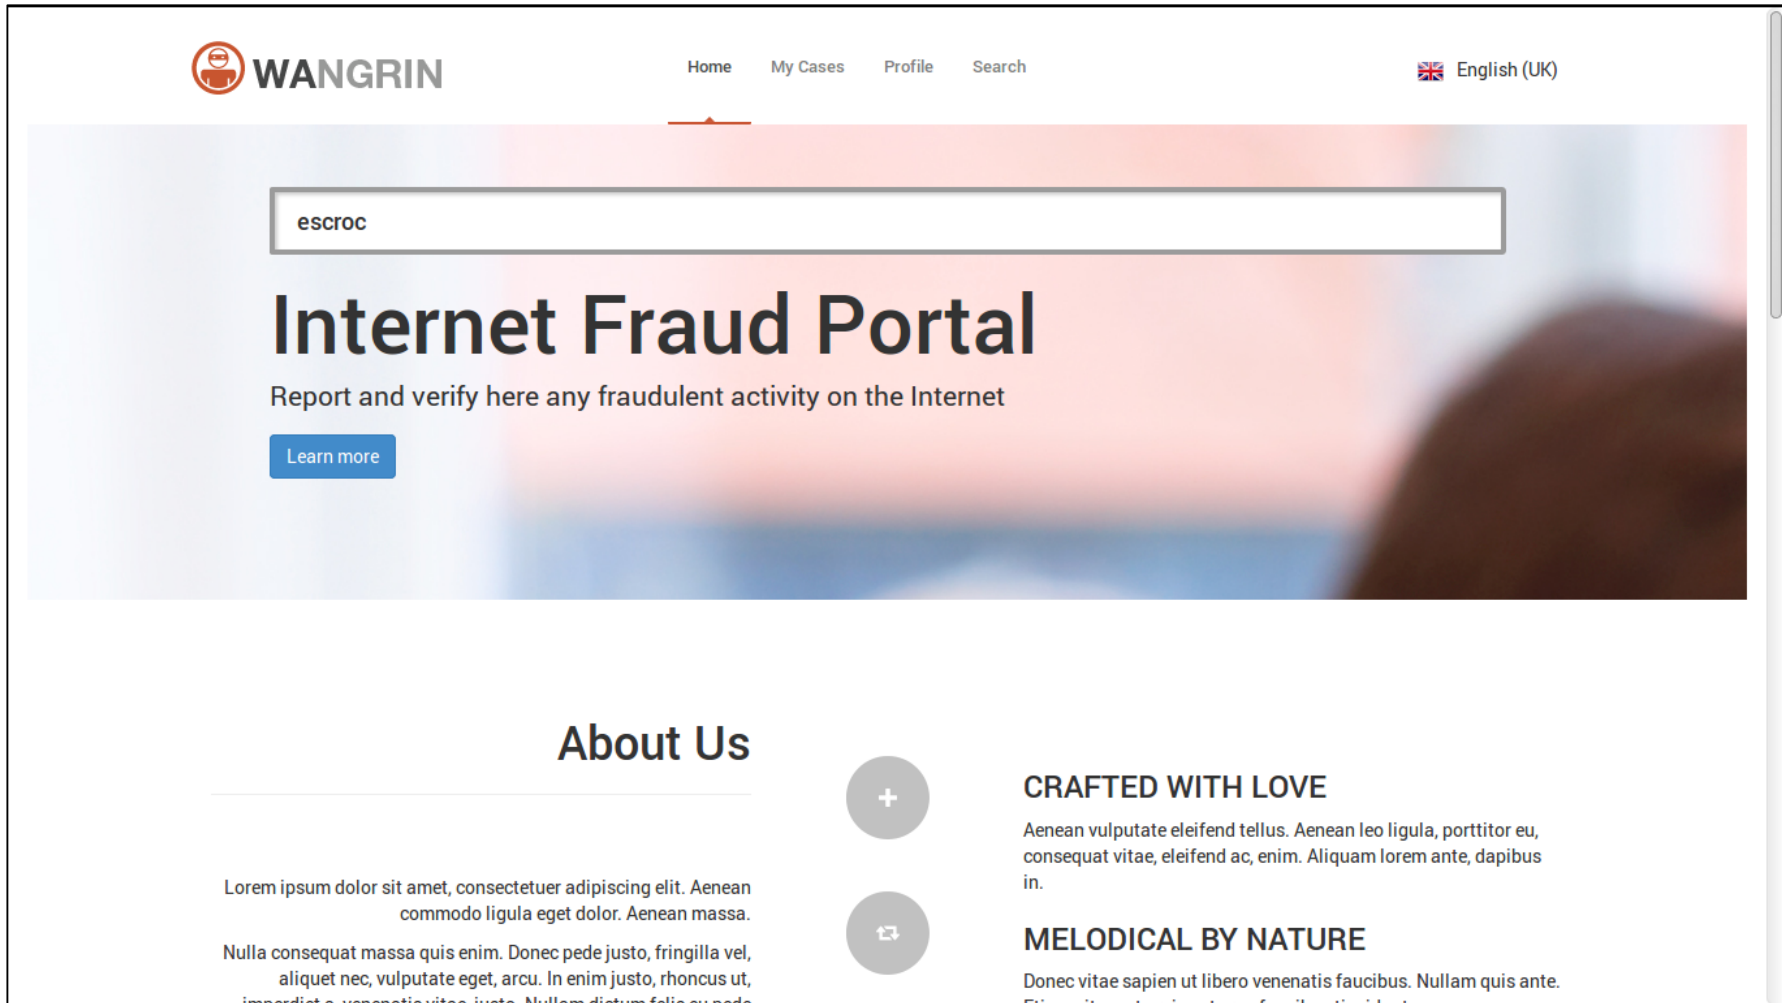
WANGRIN

Home My Cases Profile Search

English (UK)

escroc

Internet Fraud Portal

Report and verify here any fraudulent activity on the Internet

Learn more

About Us

Lorem ipsum dolor sit amet, consectetuer adipiscing elit. Aenean commodo ligula eget dolor. Aenean massa.

Nulla consequat massa quis enim. Donec pede justo, fringilla vel, aliquet nec, vulputate eget, arcu. In enim justo, rhoncus ut, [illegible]

+

CRAFTED WITH LOVE

Aenean vulputate eleifend tellus. Aenean leo ligula, porttitor eu, consequat vitae, eleifend ac, enim. Aliquam lorem ante, dapibus in.

MELODICAL BY NATURE

Donec vitae sapien ut libero venenatis faucibus. Nullam quis ante. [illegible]